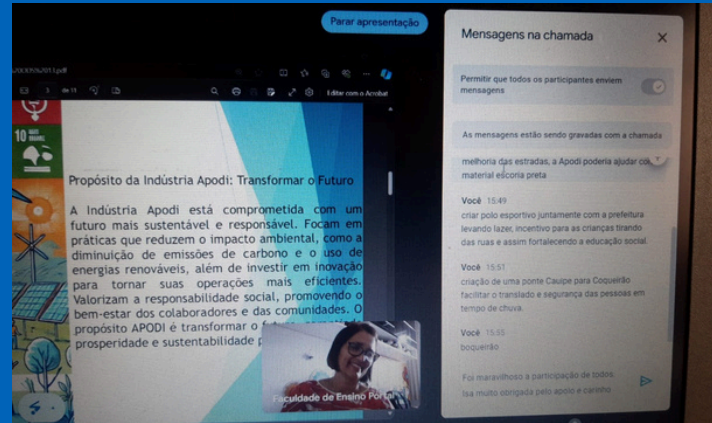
Parar apresentação

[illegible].pdf

3 de 11

Editar com o Acrobat

10

Propósito da Indústria Apodi: Transformar o Futuro

A Indústria Apodi está comprometida com um futuro mais sustentável e responsável. Focam em práticas que reduzem o impacto ambiental, como a diminuição de emissões de carbono e o uso de energias renováveis, além de investir em inovação para tornar suas operações mais eficientes. Valorizam a responsabilidade social, promovendo o bem-estar dos colaboradores e das comunidades. O propósito APODI é transformar o f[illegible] prosperidade e sustentabilidade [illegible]

Faculdade de Ensino Por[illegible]

Mensagens na chamada

Permitir que todos os participantes enviem mensagens

As mensagens estão sendo gravadas com a chamada

melhoria das estradas, a Apodi poderia ajudar co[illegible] material escória preta

Você 15:49
criar polo esportivo juntamente com a prefeitura levando lazer, incentivo para as crianças tirando das ruas e assim fortalecendo a educação social.

Você 15:51
criação de uma ponte Cauipe para Coqueirão facilitar o translado e segurança das pessoas em tempo de chuva.

Você 15:55
boqueirão

Foi maravilhoso a participação de todos. Isa muito obrigada pelo apoio e carinho